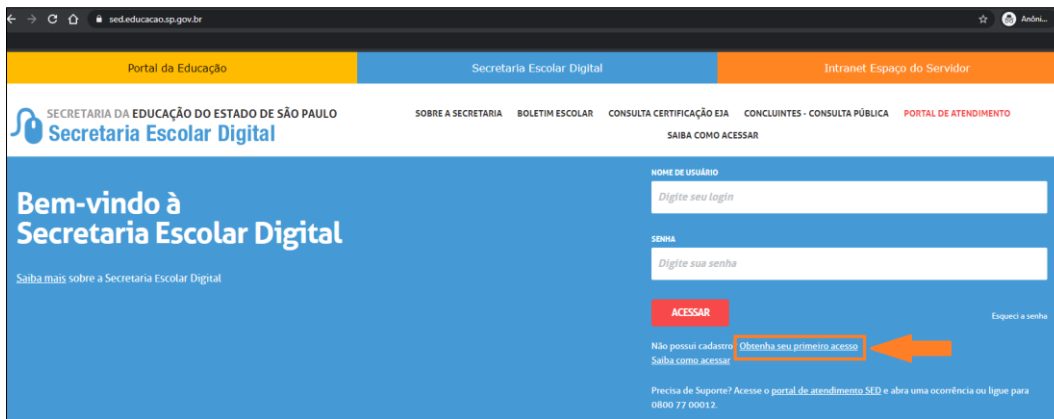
sed.educacao.sp.gov.br

Anôni...

Portal da Educação

Secretaria Escolar Digital

Intranet Espaço do Servidor

SECRETARIA DA EDUCAÇÃO DO ESTADO DE SÃO PAULO
Secretaria Escolar Digital

SOBRE A SECRETARIA BOLETIM ESCOLAR CONSULTA CERTIFICAÇÃO EJA CONCLUINTES - CONSULTA PÚBLICA PORTAL DE ATENDIMENTO SAIBA COMO ACESSAR

Bem-vindo à Secretaria Escolar Digital

Saiba mais sobre a Secretaria Escolar Digital

NOME DE USUÁRIO

Digite seu login

SENHA

Digite sua senha

ACESSAR

Esqueci a senha

Não possui cadastro? Obtenha seu primeiro acesso
Saiba como acessar

Precisa de Suporte? Acesse o portal de atendimento SED e abra uma ocorrência ou ligue para 0800 77 00012.